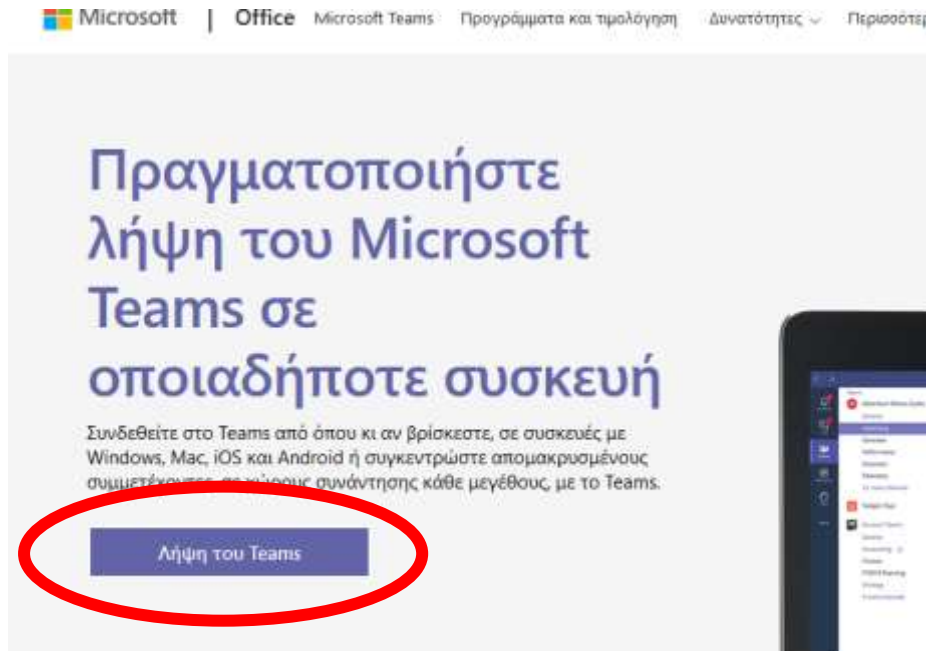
Microsoft | Office Microsoft Teams Προγράμματα και τιμολόγηση Δυνατότητες Περισσότερ

Πραγματοποιήστε λήψη του Microsoft Teams σε οποιαδήποτε συσκευή

Συνδεθείτε στο Teams από όπου κι αν βρίσκεστε, σε συσκευές με Windows, Mac, iOS και Android ή συγκεντρώστε απομακρυσμένους συμμετέχοντες σε χώρους συνάντησης κάθε μεγέθους, με το Teams.

Λήψη του Teams